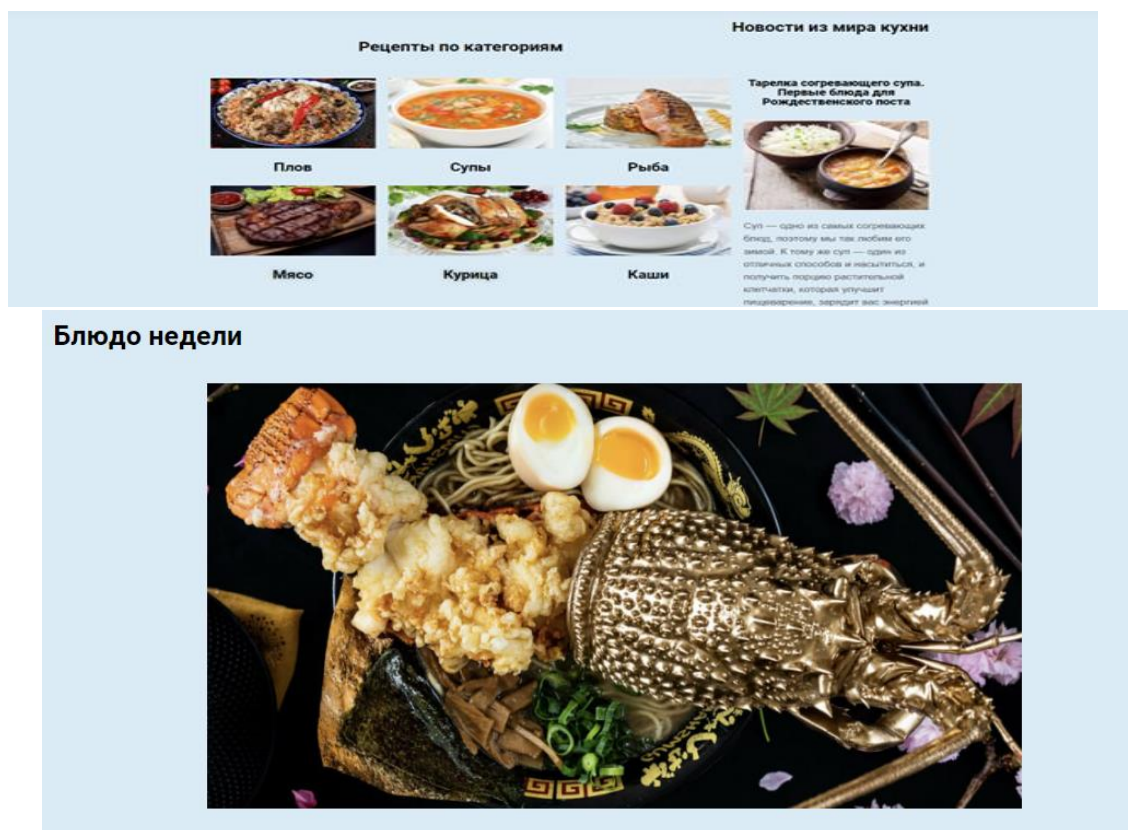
Новости из мира кухни

Рецепты по категориям

Плов

Супы

Рыба

Мясо

Курица

Каши

Тарелка согревающего супа. Первые блюда для Рождественского поста

Суп — одно из самых согревающих блюд, поэтому мы так любим его зимой. К тому же суп — один из отличных способов и насытиться, и получить порцию растительной клетчатки, которая улучшит пищеварение, зарядит вас энергией

Блюдо недели